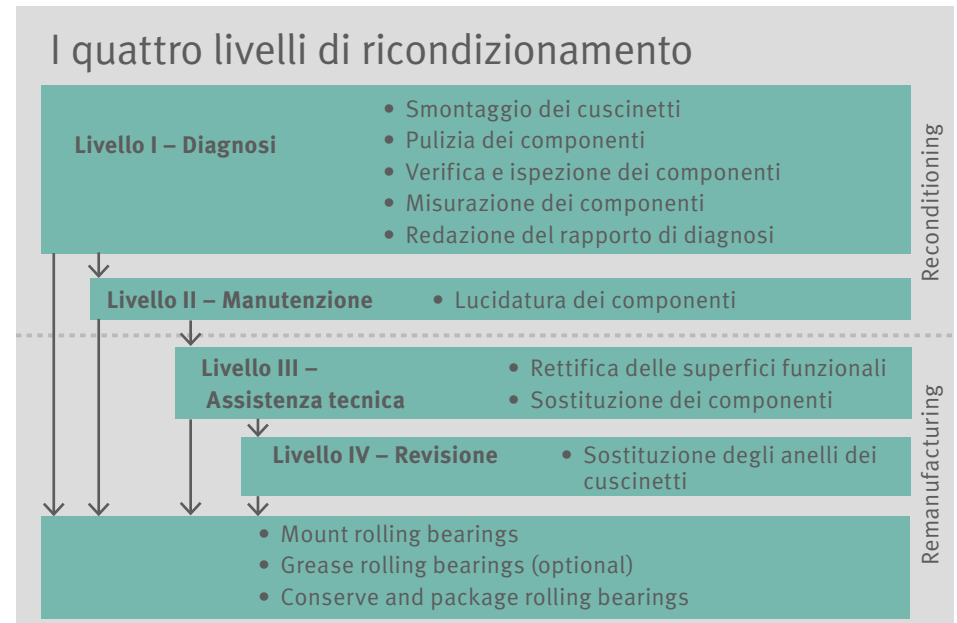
I quattro livelli di ricondizionamento

Livello I – Diagnosi

- Smontaggio dei cuscinetti
- Pulizia dei componenti
- Verifica e ispezione dei componenti
- Misurazione dei componenti
- Redazione del rapporto di diagnosi

Reconditioning

Livello II – Manutenzione

- Lucidatura dei componenti

Livello III – Assistenza tecnica

- Rettifica delle superfici funzionali
- Sostituzione dei componenti

Livello IV – Revisione

- Sostituzione degli anelli dei cuscinetti

Remanufacturing

- Mount rolling bearings
- Grease rolling bearings (optional)
- Conserve and package rolling bearings